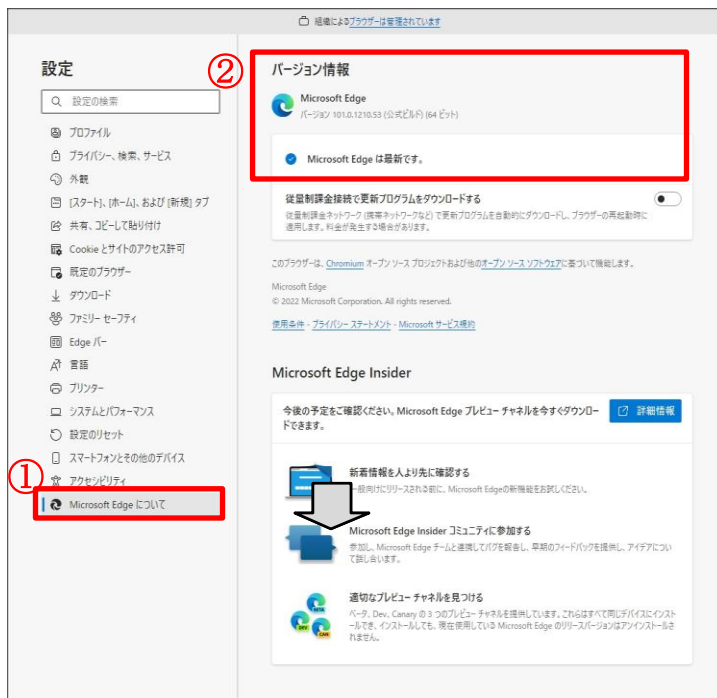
組織によるブラウザーは管理されています

設定

設定の検索

プロファイル
プライバシー、検索、サービス
外観
[スタート]、[ホーム]、および [新規] タブ
共有、コピーして貼り付け
Cookie とサイトのアクセス許可
既定のブラウザー
ダウンロード
ファミリー セーフティ
Edge バー
言語
プリンター
システムとパフォーマンス
設定のリセット
スマートフォンとその他のデバイス
アクセシビリティ
① Microsoft Edge について

② バージョン情報

Microsoft Edge
バージョン 101.0.1210.53 (公式ビルド) (64 ビット)

Microsoft Edge は最新です。

従量制課金接続で更新プログラムをダウンロードする
従量制課金ネットワーク (携帯ネットワークなど) で更新プログラムを自動的にダウンロードし、ブラウザーの再起動時に適用します。料金が発生する場合があります。

このブラウザーは、Chromium オープン ソース プロジェクトおよび他のオープン ソース ソフトウェアに基づいて機能します。

Microsoft Edge
© 2022 Microsoft Corporation. All rights reserved.

使用条件 - プライバシー ステートメント - Microsoft サービス規約

Microsoft Edge Insider

今後の予定をご確認ください。Microsoft Edge プレビュー チャネルを今すぐダウンロードできます。

詳細情報

新着情報を人より先に確認する
一般向けにリリースされる前に、Microsoft Edgeの新機能をお試しください。

Microsoft Edge Insider コミュニティに参加する
参加し、Microsoft Edge チームと連携してバグを報告し、早期のフィードバックを提供し、アイデアについて話し合います。

適切なプレビュー チャネルを見つける
ベータ、Dev、Canary の 3 つのプレビュー チャネルを提供しています。これらはすべて同じデバイスにインストールでき、インストールしても、現在使用している Microsoft Edge のリリースバージョンはアンインストールされません。